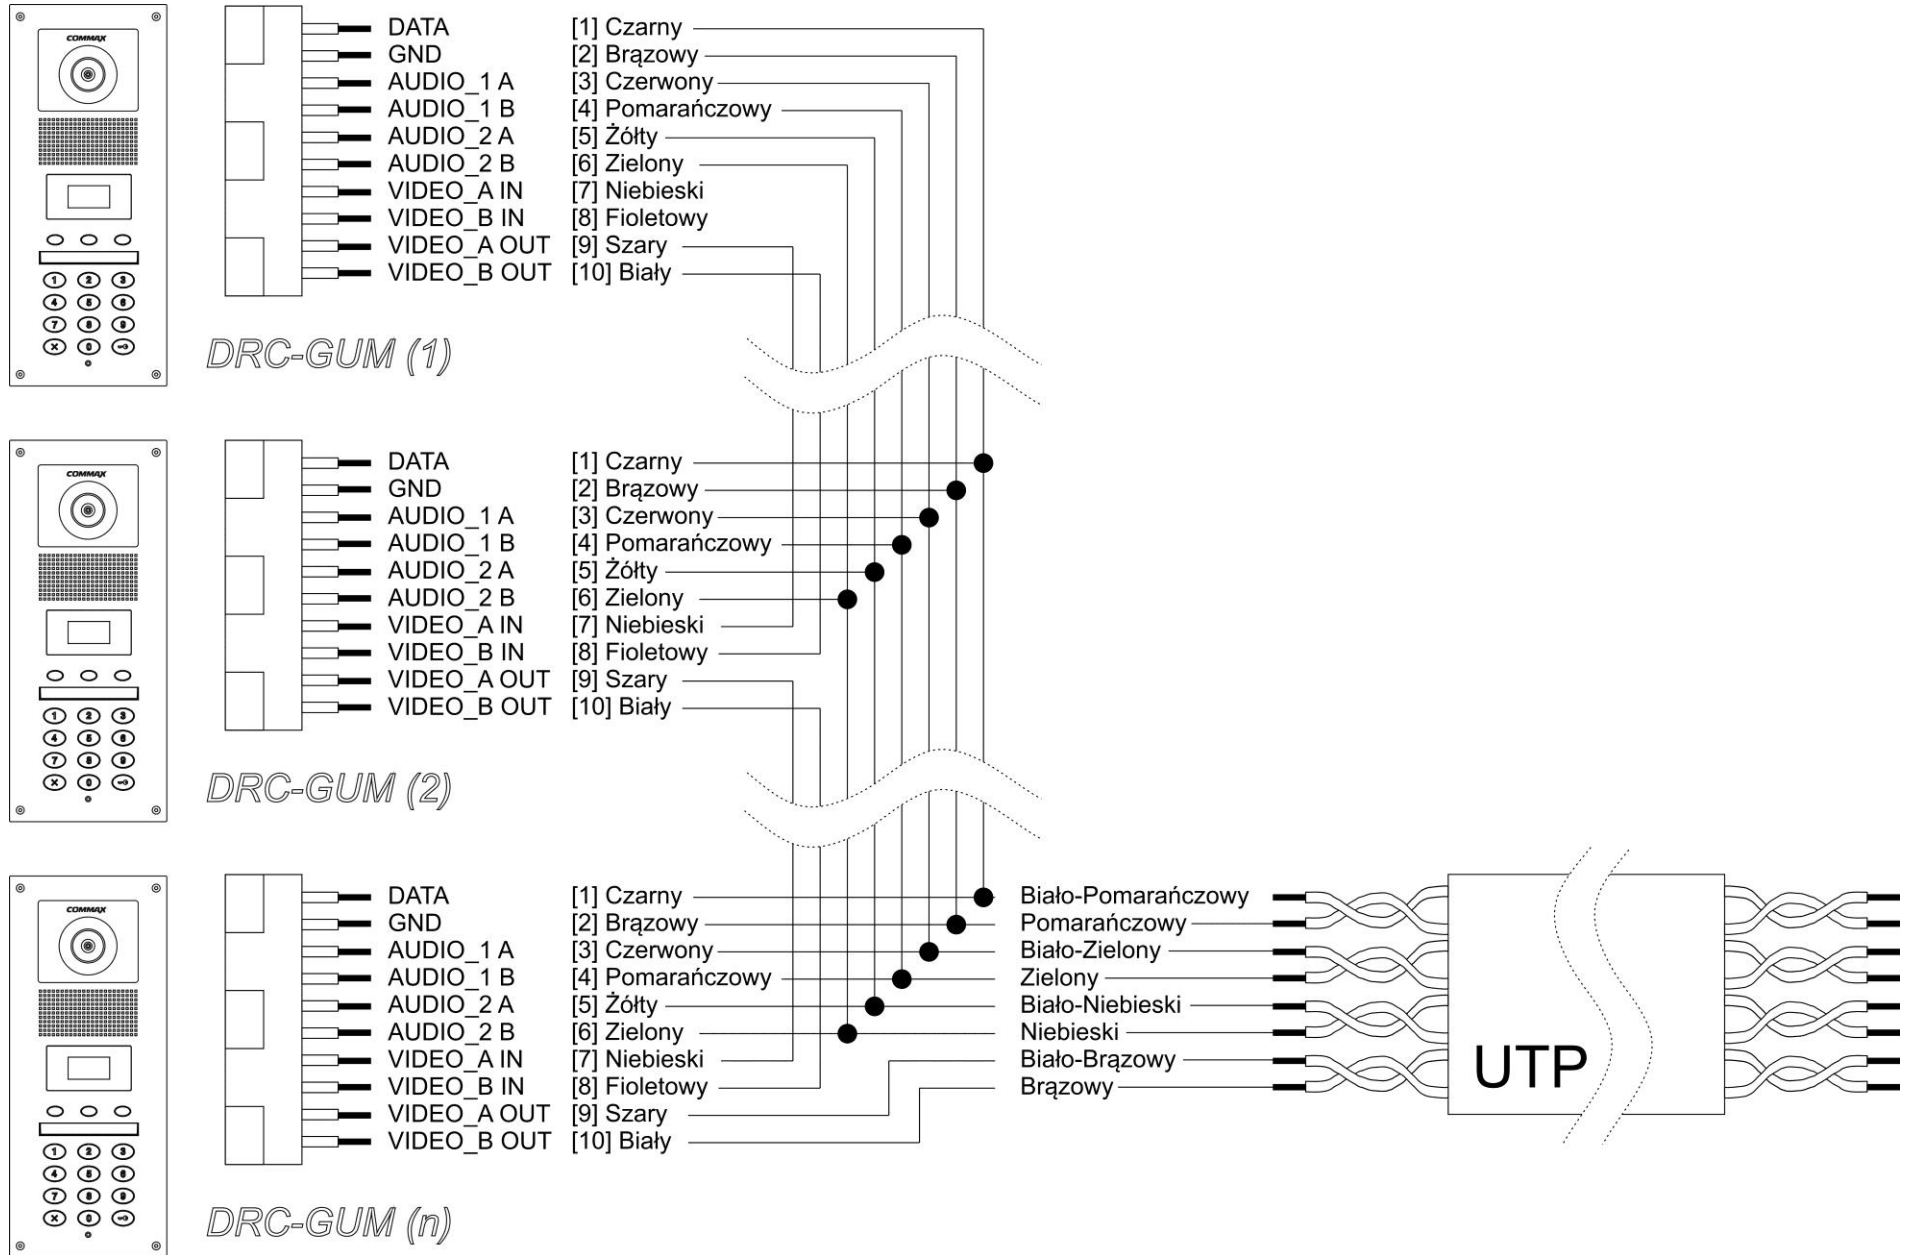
COMMAX

DATA [1] Czarny
GND [2] Brązowy
AUDIO_1 A [3] Czerwony
AUDIO_1 B [4] Pomarańczowy
AUDIO_2 A [5] Żółty
AUDIO_2 B [6] Zielony
VIDEO_A IN [7] Niebieski
VIDEO_B IN [8] Fioletowy
VIDEO_A OUT [9] Szary
VIDEO_B OUT [10] Biały

DRC-GUM (1)

COMMAX

DATA [1] Czarny
GND [2] Brązowy
AUDIO_1 A [3] Czerwony
AUDIO_1 B [4] Pomarańczowy
AUDIO_2 A [5] Żółty
AUDIO_2 B [6] Zielony
VIDEO_A IN [7] Niebieski
VIDEO_B IN [8] Fioletowy
VIDEO_A OUT [9] Szary
VIDEO_B OUT [10] Biały

DRC-GUM (2)

COMMAX

DATA [1] Czarny
GND [2] Brązowy
AUDIO_1 A [3] Czerwony
AUDIO_1 B [4] Pomarańczowy
AUDIO_2 A [5] Żółty
AUDIO_2 B [6] Zielony
VIDEO_A IN [7] Niebieski
VIDEO_B IN [8] Fioletowy
VIDEO_A OUT [9] Szary
VIDEO_B OUT [10] Biały

DRC-GUM (n)

Biało-Pomarańczowy
Pomarańczowy
Biało-Zielony
Zielony
Biało-Niebieski
Niebieski
Biało-Brązowy
Brązowy

UTP